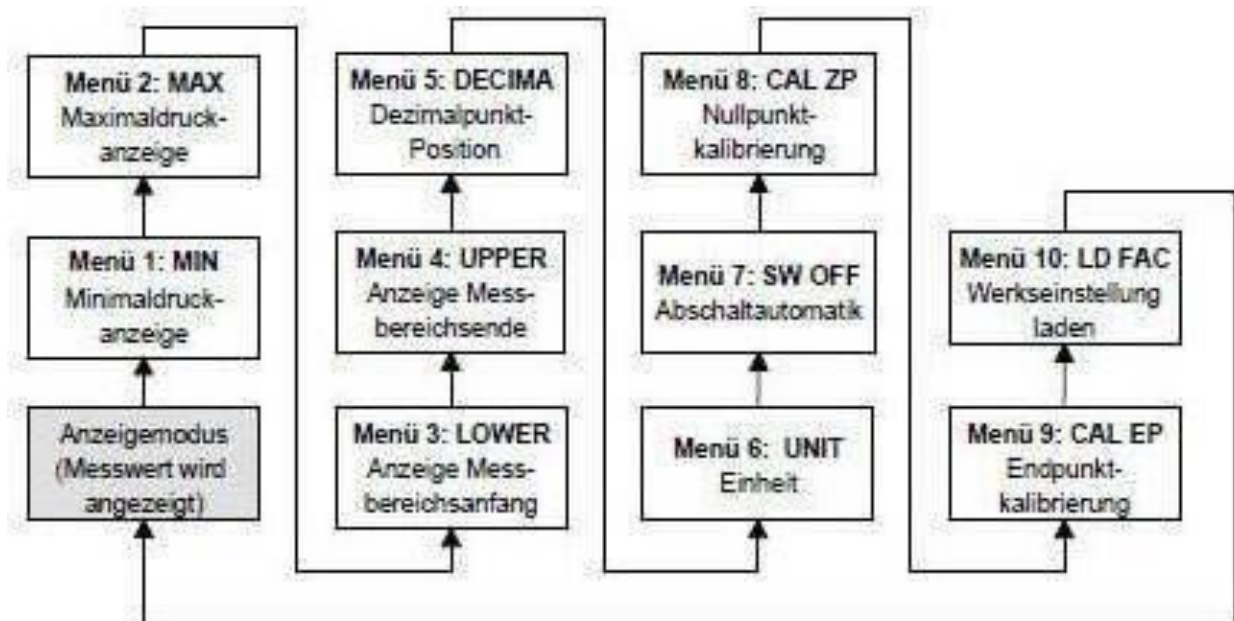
Menü 2: MAX
Maximaldruckanzeige

Menü 1: MIN
Minimaldruckanzeige

Anzeigemodus (Messwert wird angezeigt)

Menü 5: DECIMA
Dezimalpunkt-Position

Menü 4: UPPER
Anzeige Messbereichsende

Menü 3: LOWER
Anzeige Messbereichsanfang

Menü 8: CAL ZP
Nullpunktkalibrierung

Menü 7: SW OFF
Abschaltautomatik

Menü 6: UNIT
Einheit

Menü 10: LD FAC
Werkseinstellung laden

Menü 9: CAL EP
Endpunktkalibrierung